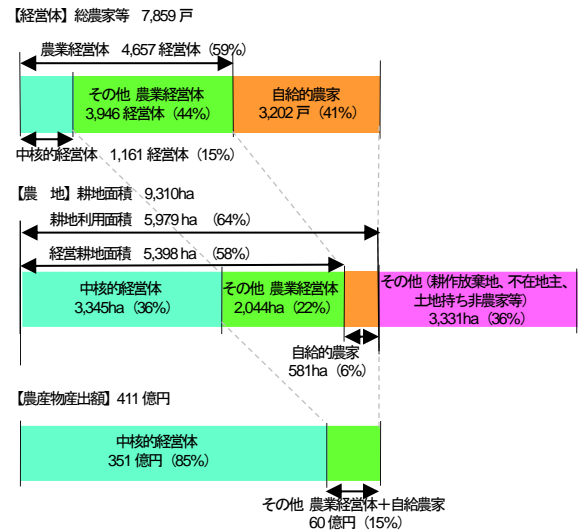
【経営体】総農家等　7,859 戸

農業経営体　4,657 経営体（59%）

その他 農業経営体
3,946 経営体（44%）

自給的農家
3,202 戸（41%）

中核的経営体　1,161 経営体（15%）

【農　地】耕地面積　9,310ha

耕地利用面積　5,979 ha（64%）

経営耕地面積　5,398 ha（58%）

中核的経営体
3,345ha（36%）

その他 農業経営体
2,044ha（22%）

その他（耕作放棄地、不在地主、土地持ち非農家等）
3,331ha（36%）

自給的農家
581ha（6%）

【農産物産出額】411 億円

中核的経営体
351 億円（85%）

その他 農業経営体＋自給農家
60 億円（15%）